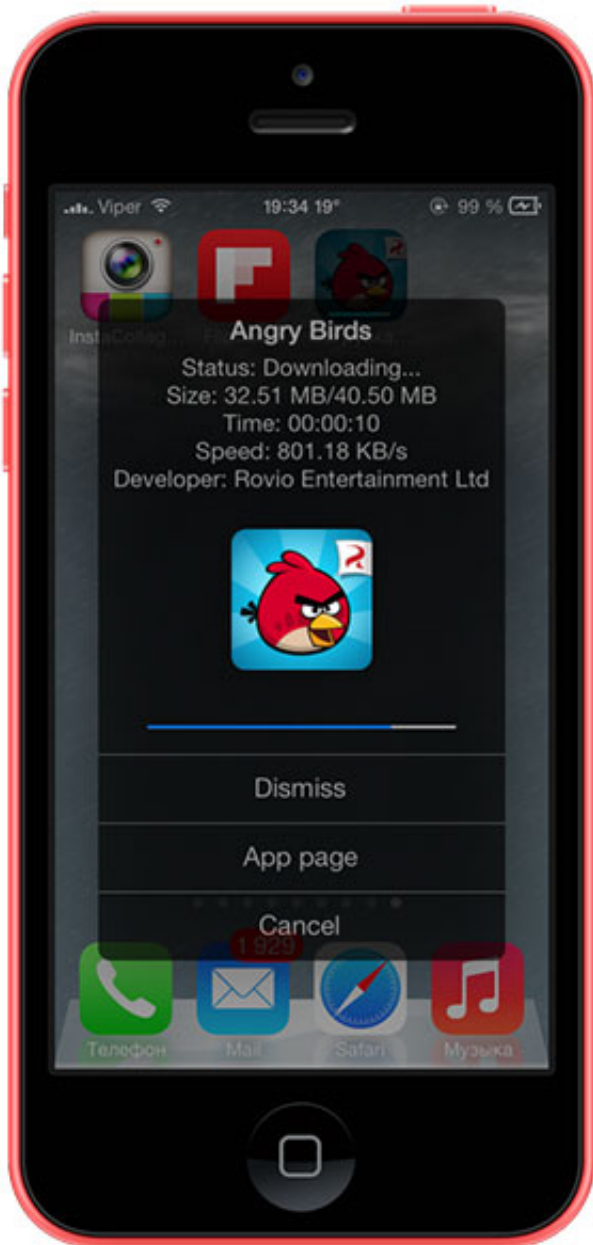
Viper 19:34 19° 99 %

InstaCollag...

Angry Birds
Status: Downloading...
Size: 32.51 MB/40.50 MB
Time: 00:00:10
Speed: 801.18 KB/s
Developer: Rovio Entertainment Ltd

Dismiss

App page

Cancel

1 929

Телефон Mail Safari Музыка